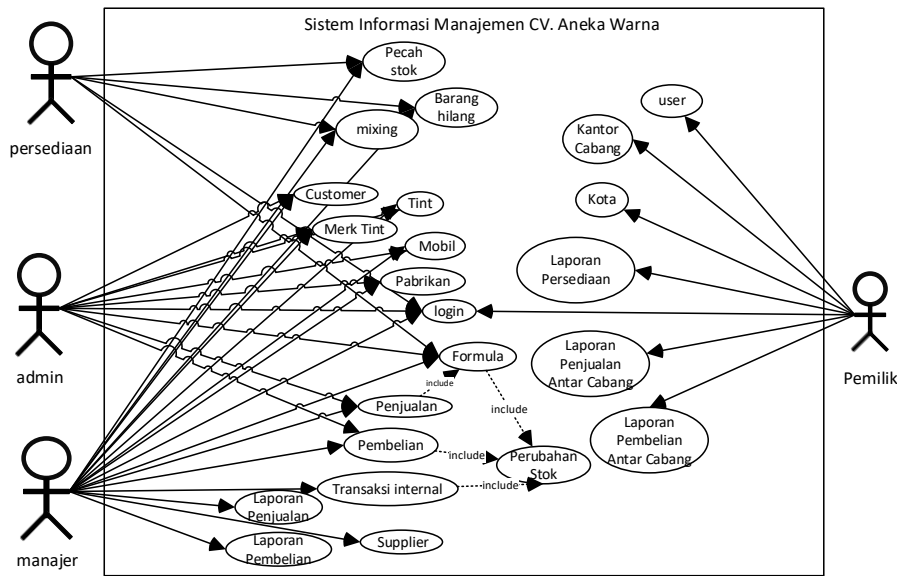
Sistem Informasi Manajemen CV. Aneka Warna

persediaan

admin

manajer

Pemilik

Pecah stok

Barang hilang

mixing

Customer

Tint

Merk Tint

Mobil

Pabrikan

login

Formula

include

include

Penjualan

Pembelian

include

Perubahan Stok

Transaksi internal

include

Laporan Penjualan

Laporan Pembelian

Supplier

user

Kantor Cabang

Kota

Laporan Persediaan

Laporan Penjualan Antar Cabang

Laporan Pembelian Antar Cabang